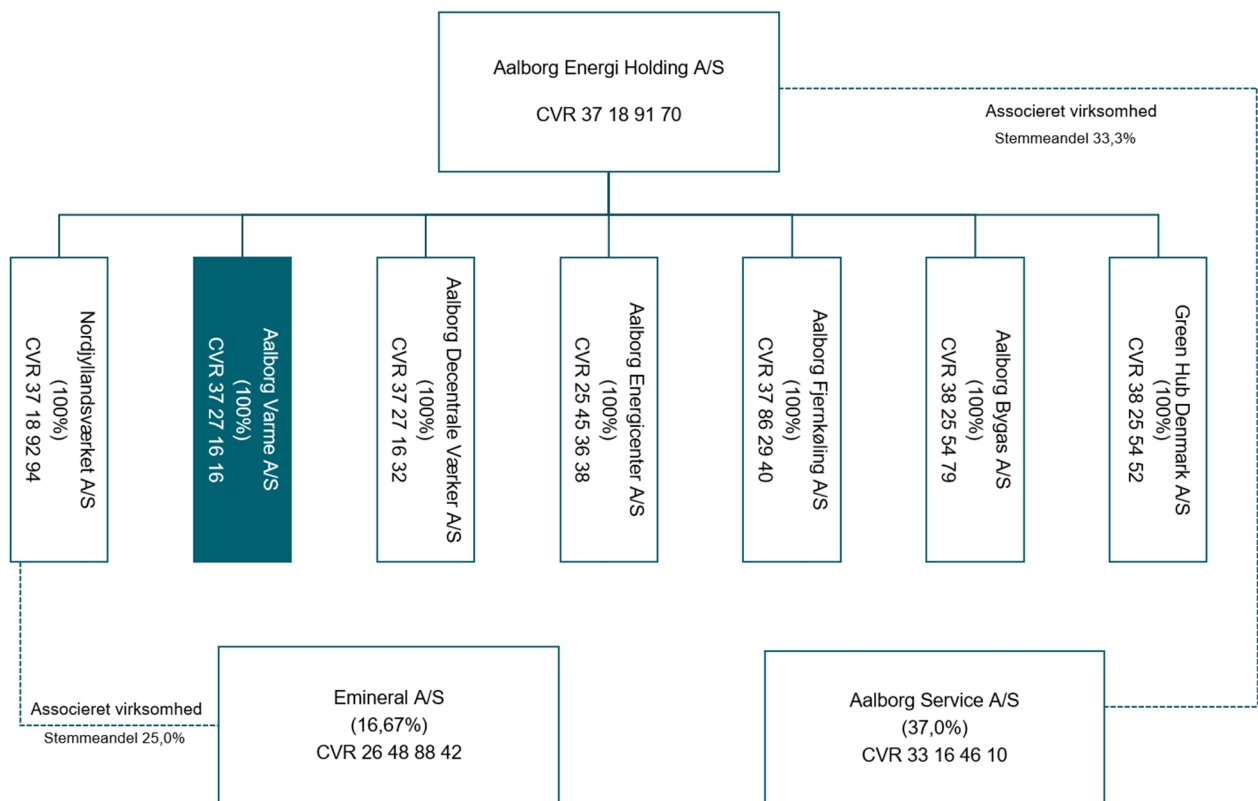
Aalborg Energi Holding A/S

CVR 37 18 91 70

Associeret virksomhed
Stemmeandel 33,3%

Nordjyllandsværket A/S
(100%)
CVR 37 18 92 94

Aalborg Varme A/S
(100%)
CVR 37 27 16 16

Aalborg Decentrale Værker A/S
(100%)
CVR 37 27 16 32

Aalborg Energicenter A/S
(100%)
CVR 25 45 36 38

Aalborg Fjernkøling A/S
(100%)
CVR 37 86 29 40

Aalborg Bygas A/S
(100%)
CVR 38 25 54 79

Green Hub Denmark A/S
(100%)
CVR 38 25 54 52

Associeret virksomhed
Stemmeandel 25,0%

Emineral A/S
(16,67%)
CVR 26 48 88 42

Aalborg Service A/S
(37,0%)
CVR 33 16 46 10